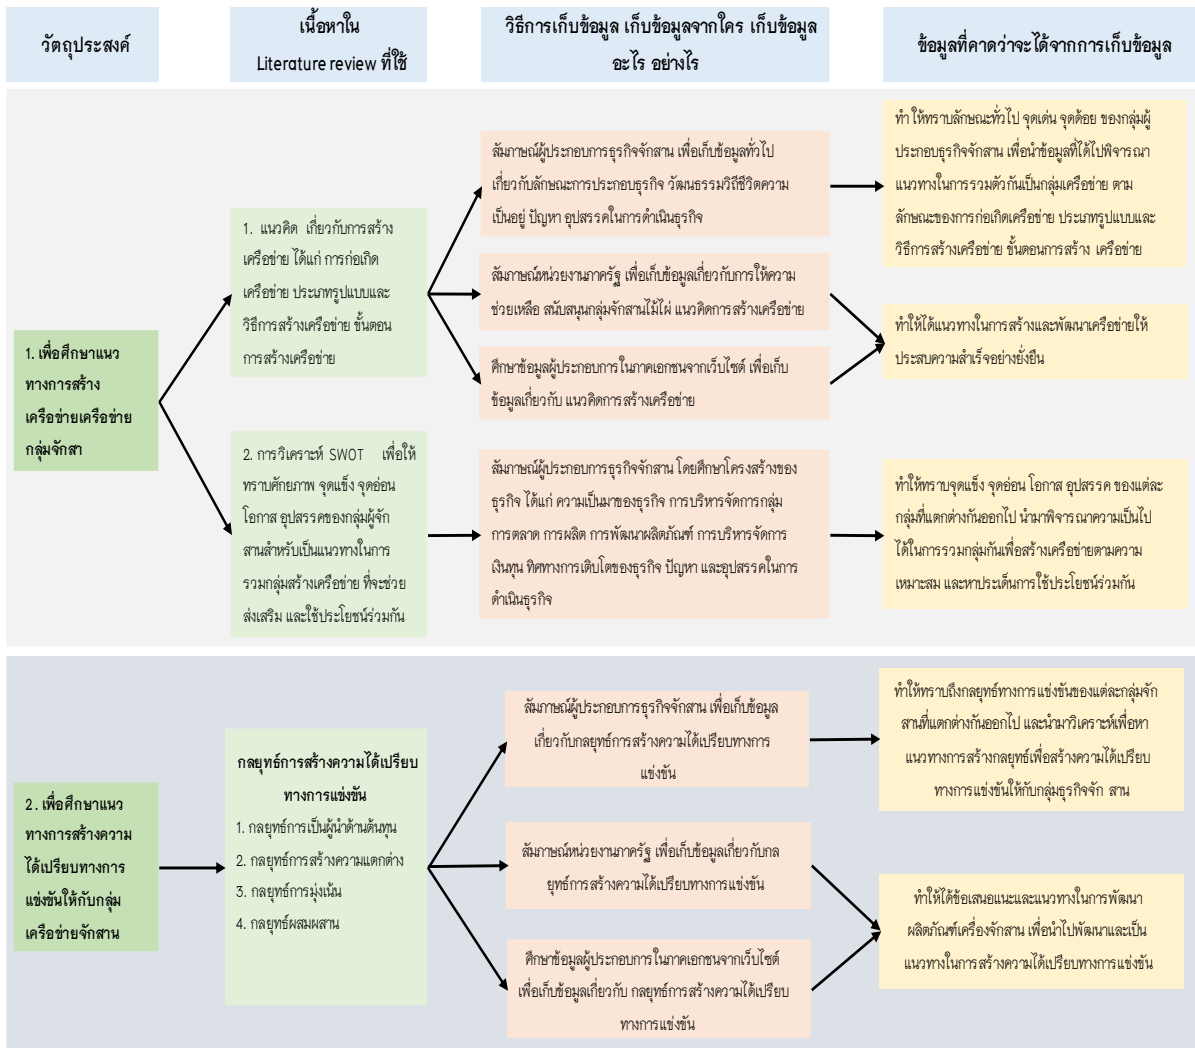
วัตถุประสงค์

เนื้อหาใน Literature review ที่ใช้

วิธีการเก็บข้อมูล เก็บข้อมูลจากใคร เก็บข้อมูลอะไร อย่างไร

ข้อมูลที่คาดว่าจะได้จากการเก็บข้อมูล

1. เพื่อศึกษาแนวทางการสร้างเครือข่ายเครือข่ายกลุ่มจักสา

1. แนวคิด เกี่ยวกับการสร้างเครือข่าย ได้แก่ การก่อเกิดเครือข่าย ประเภทรูปแบบและวิธีการสร้างเครือข่าย ขั้นตอนการสร้างเครือข่าย

2. การวิเคราะห์ SWOT เพื่อให้ทราบศักยภาพ จุดแข็ง จุดอ่อน โอกาส อุปสรรคของกลุ่มผู้จักสานสำหรับเป็นแนวทางในการรวมกลุ่มสร้างเครือข่าย ที่จะช่วยส่งเสริม และใช้ประโยชน์ร่วมกัน

สัมภาษณ์ผู้ประกอบการธุรกิจจักสาน เพื่อเก็บข้อมูลทั่วไปเกี่ยวกับลักษณะการประกอบธุรกิจ วัฒนธรรมวิถีชีวิตความเป็นอยู่ ปัญหา อุปสรรคในการดำเนินธุรกิจ

สัมภาษณ์หน่วยงานภาครัฐ เพื่อเก็บข้อมูลเกี่ยวกับการให้ความช่วยเหลือ สนับสนุนกลุ่มจักสานไม้ไผ่ แนวคิดการสร้างเครือข่าย

ศึกษาข้อมูลผู้ประกอบการ ในภาคเอกชนจากเว็บไซต์ เพื่อเก็บข้อมูลเกี่ยวกับ แนวคิดการสร้างเครือข่าย

สัมภาษณ์ผู้ประกอบการธุรกิจจักสาน โดยศึกษาโครงสร้างของธุรกิจ ได้แก่ ความเป็นมาของธุรกิจ การบริหารจัดการกลุ่ม การตลาด การผลิต การพัฒนาผลิตภัณฑ์ การบริหารจัดการเงินทุน ทิศทางการเติบโตของธุรกิจ ปัญหา และอุปสรรคในการดำเนินธุรกิจ

ทำให้ทราบลักษณะทั่วไป จุดเด่น จุดด้อย ของกลุ่มผู้ประกอบธุรกิจจักสาน เพื่อนำข้อมูลที่ได้ไปพิจารณาแนวทางในการรวมตัวกันเป็นกลุ่มเครือข่าย ตามลักษณะของการก่อเกิดเครือข่าย ประเภทรูปแบบและวิธีการสร้างเครือข่าย ขั้นตอนการสร้าง เครือข่าย

ทำให้ได้แนวทางในการสร้างและพัฒนาเครือข่ายให้ประสบความสำเร็จอย่างยั่งยืน

ทำให้ทราบจุดแข็ง จุดอ่อน โอกาส อุปสรรค ของแต่ละกลุ่มที่แตกต่างกันออกไป นำมาพิจารณาความเป็นไปได้ในการรวมกลุ่มกันเพื่อสร้างเครือข่ายตามความเหมาะสม และหาประเด็นการใช้ประโยชน์ร่วมกัน

2. เพื่อศึกษาแนวทางการสร้างความได้เปรียบทางการแข่งขันให้กับกลุ่มเครือข่ายจักสาน

กลยุทธ์การสร้างความได้เปรียบทางการแข่งขัน
1. กลยุทธ์การเป็นผู้นำด้านต้นทุน
2. กลยุทธ์การสร้างความแตกต่าง
3. กลยุทธ์การมุ่งเน้น
4. กลยุทธ์ผสมผสาน

สัมภาษณ์ผู้ประกอบการธุรกิจจักสาน เพื่อเก็บข้อมูลเกี่ยวกับกลยุทธ์การสร้างความได้เปรียบทางการแข่งขัน

สัมภาษณ์หน่วยงานภาครัฐ เพื่อเก็บข้อมูลเกี่ยวกับกลยุทธ์การสร้างความได้เปรียบทางการแข่งขัน

ศึกษาข้อมูลผู้ประกอบการ ในภาคเอกชนจากเว็บไซต์ เพื่อเก็บข้อมูลเกี่ยวกับ กลยุทธ์การสร้างความได้เปรียบทางการแข่งขัน

ทำให้ทราบถึงกลยุทธ์ทางการแข่งขันของแต่ละกลุ่มจักสานที่แตกต่างกันออกไป และนำมาวิเคราะห์เพื่อหาแนวทางการสร้างกลยุทธ์เพื่อสร้างความได้เปรียบทางการแข่งขันให้กับกลุ่มธุรกิจจัก สาน

ทำให้ได้ข้อเสนอแนะและแนวทางในการพัฒนาผลิตภัณฑ์เครื่องจักสาน เพื่อนำไปพัฒนาและเป็นแนวทางในการสร้างความได้เปรียบทางการแข่งขัน